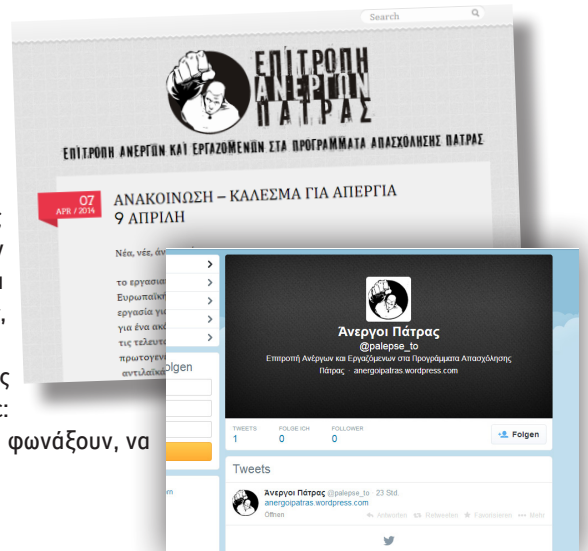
Search

ΕΠΙΤΡΟΠΗ ΑΝΕΡΓΩΝ ΠΑΤΡΑΣ

ΕΠΙΤΡΟΠΗ ΑΝΕΡΓΩΝ ΚΑΙ ΕΡΓΑΖΟΜΕΝΩΝ ΣΤΑ ΠΡΟΓΡΑΜΜΑΤΑ ΑΠΑΣΧΟΛΗΣΗΣ ΠΑΤΡΑΣ

07
APR / 2014

ΑΝΑΚΟΙΝΩΣΗ – ΚΑΛΕΣΜΑ ΓΙΑ ΑΠΕΡΓΙΑ 9 ΑΠΡΙΛΗ

Νέα, νέε, άν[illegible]

το εργασια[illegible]
Ευρωπαϊκή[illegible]
εργασία γι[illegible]
για ένα ακό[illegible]
τις τελευτα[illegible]
πρωτογεν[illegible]
αντιλαϊκά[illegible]

φωνάξουν, να

Folgen

Άνεργοι Πάτρας
@palepse_to
Επιτροπή Ανέργων και Εργαζόμενων στα Προγράμματα Απασχόλησης Πάτρας · anergoipatras.wordpress.com

TWEETS 1
FOLGE ICH 0
FOLLOWER 0

Folgen

Tweets

Άνεργοι Πάτρας @palepse_to · 23 Std.
anergoipatras.wordpress.com
Öffnen
Antworten Retweeten Favorisieren Mehr